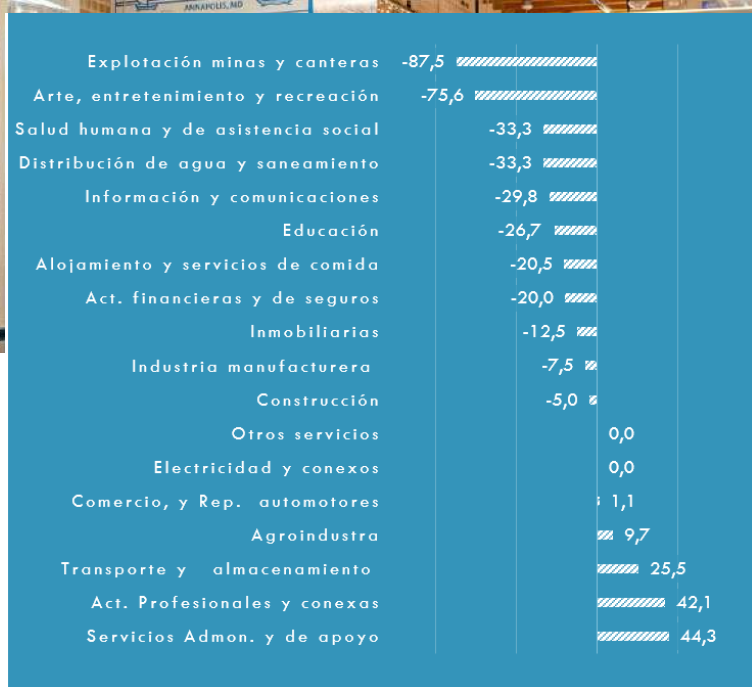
ANNAPOLIS, MD

| | |
|---|---|
| Explotación minas y canteras | -87,5 |
| Arte, entretenimiento y recreación | -75,6 |
| Salud humana y de asistencia social | -33,3 |
| Distribución de agua y saneamiento | -33,3 |
| Información y comunicaciones | -29,8 |
| Educación | -26,7 |
| Alojamiento y servicios de comida | -20,5 |
| Act. financieras y de seguros | -20,0 |
| Inmobiliarias | -12,5 |
| Industria manufacturera | -7,5 |
| Construcción | -5,0 |
| Otros servicios | 0,0 |
| Electricidad y conexos | 0,0 |
| Comercio, y Rep. automotores | 1,1 |
| Agroindustra | 9,7 |
| Transporte y almacenamiento | 25,5 |
| Act. Profesionales y conexas | 42,1 |
| Servicios Admon. y de apoyo | 44,3 |